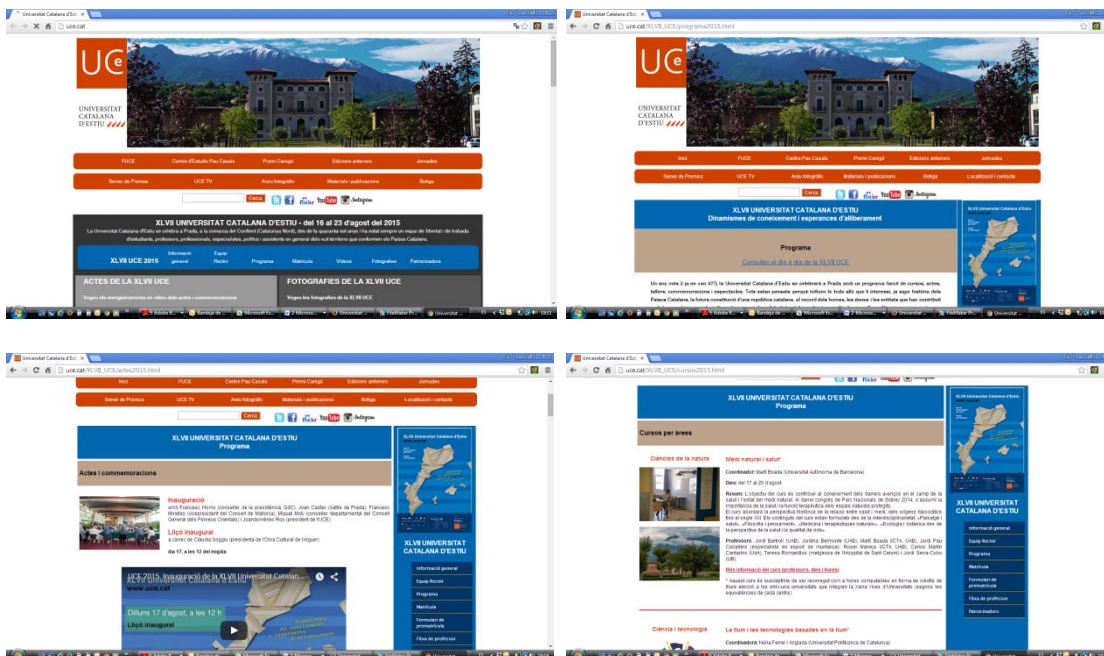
Universitat Catalana d'Es ×
uce.cat

UCe
UNIVERSITAT CATALANA D'ESTIU

FUCE | Centre d'Estudis Pau Casals | Premi Canigó | Edicions anteriors | Jornades
Servei de Premsa | UCE TV | Arxiu fotogràfic | Materials i publicacions | Botiga

Cerca

XLVII UNIVERSITAT CATALANA D'ESTIU - del 16 al 23 d'agost del 2015

La Universitat Catalana d'Estiu se celebra a Prada, a la comarca del Conflent (Catalunya Nord), des de fa quaranta-set anys i ha estat sempre un espai de llibertat i de trobada d'estudiants, professors, professionals, especialistes, polítics i assistents en general dels vuit territoris que conformen els Països Catalans.

XLVII UCE 2015 | Informació general | Equip Rector | Programa | Matrícula | Vídeos | Fotografies | Patrocinadors

ACTES DE LA XLVII UCE
Vegeu els enregistraments en vídeo dels actes i commemoracions

FOTOGRAFIES DE LA XLVII UCE
Vegeu les fotografies de la XLVII UCE

Universitat Catalana d'Es ×
uce.cat/XLVII_UCE/programa2015.html

Inici | FUCE | Centre d'Estudis Pau Casals | Premi Canigó | Edicions anteriors | Jornades
Servei de Premsa | UCE TV | Arxiu fotogràfic | Materials i publicacions | Botiga | Localització i contacte

Cerca

XLVII UNIVERSITAT CATALANA D'ESTIU
Dinamismes de coneixement i esperances d'alliberament

Programa
Consulteu el dia a dia de la XLVII UCE

Un any més (i ja en van 47), la Universitat Catalana d'Estiu se celebrarà a Prada amb un programa farcit de cursos, actes, tallers, commemoracions i espectacles. Tots estan pensats perquè tothom hi trobi allò que li interessi, ja sigui història dels Països Catalans, la futura constitució d'una república catalana, el record dels homes, les dones i les entitats que han contribuït

Universitat Catalana d'Es ×
uce.cat/XLVII_UCE/actes2015.html

Inici | FUCE | Centre Pau Casals | Premi Canigó | Edicions anteriors | Jornades
Servei de Premsa | UCE TV | Arxiu fotogràfic | Materials i publicacions | Botiga | Localització i contacte

Cerca

XLVII UNIVERSITAT CATALANA D'ESTIU
Programa

Actes i commemoracions

Inauguració
amb Francesc Homs (conseller de la presidència, GdC), Joan Castex (batlle de Prada), Francesc Miralles (vicepresident del Consell de Mallorca), Miquel Mol (conseller departamental del Consell General dels Pirineus Orientals) i Joandomènec Ros (president de FUCE)

Lliçó inaugural
a càrrec de Clàudia Soggia (presidenta de l'Obra Cultural de l'Alguer)

dia 17, a les 12 del migdia

UCE 2015. Inauguració de la XLVII Universitat Catalan...
www.uce.cat
Dilluns 17 d'agost, a les 12 h
Lliçó inaugural

XLVII Universitat Catalana d'Estiu
XLVII UNIVERSITAT CATALANA D'ESTIU
Informació general | Equip Rector | Programa | Matrícula | Formulari de prematrícula | Fitxa de professor

Universitat Catalana d'Es ×
uce.cat/XLVII_UCE/cursos2015.html

XLVII UNIVERSITAT CATALANA D'ESTIU
Programa

Cursos per àrees

Ciències de la natura

Medi natural i salut!
Coordinador: Martí Boada (Universitat Autònoma de Barcelona)
Dies: del 17 al 20 d'agost

Professors: Jordi Bartroli (UAB), Jordina Belmonte (UAB), Martí Boada (ICTA, UAB), Jordi Pau Caballero (especialista en esport de muntanya), Roser Maneja (ICTA, UAB), Carles Martín Cantarino (UA), Teresa Romanillos (metgessa de l'Hospital de Sant Celoni) i Jordi Serra-Cobo (UB)

Més informació del curs (professors, dies i hores)

Ciència i tecnologia
La llum i les tecnologies basades en la llum
Coordinadora: Núria Ferrer i Anglada (Universitat Politècnica de Catalunya)

XLVII UNIVERSITAT CATALANA D'ESTIU
Informació general | Equip Rector | Programa | Matrícula | Formulari de prematrícula | Fitxa de professor | Patrocinadors